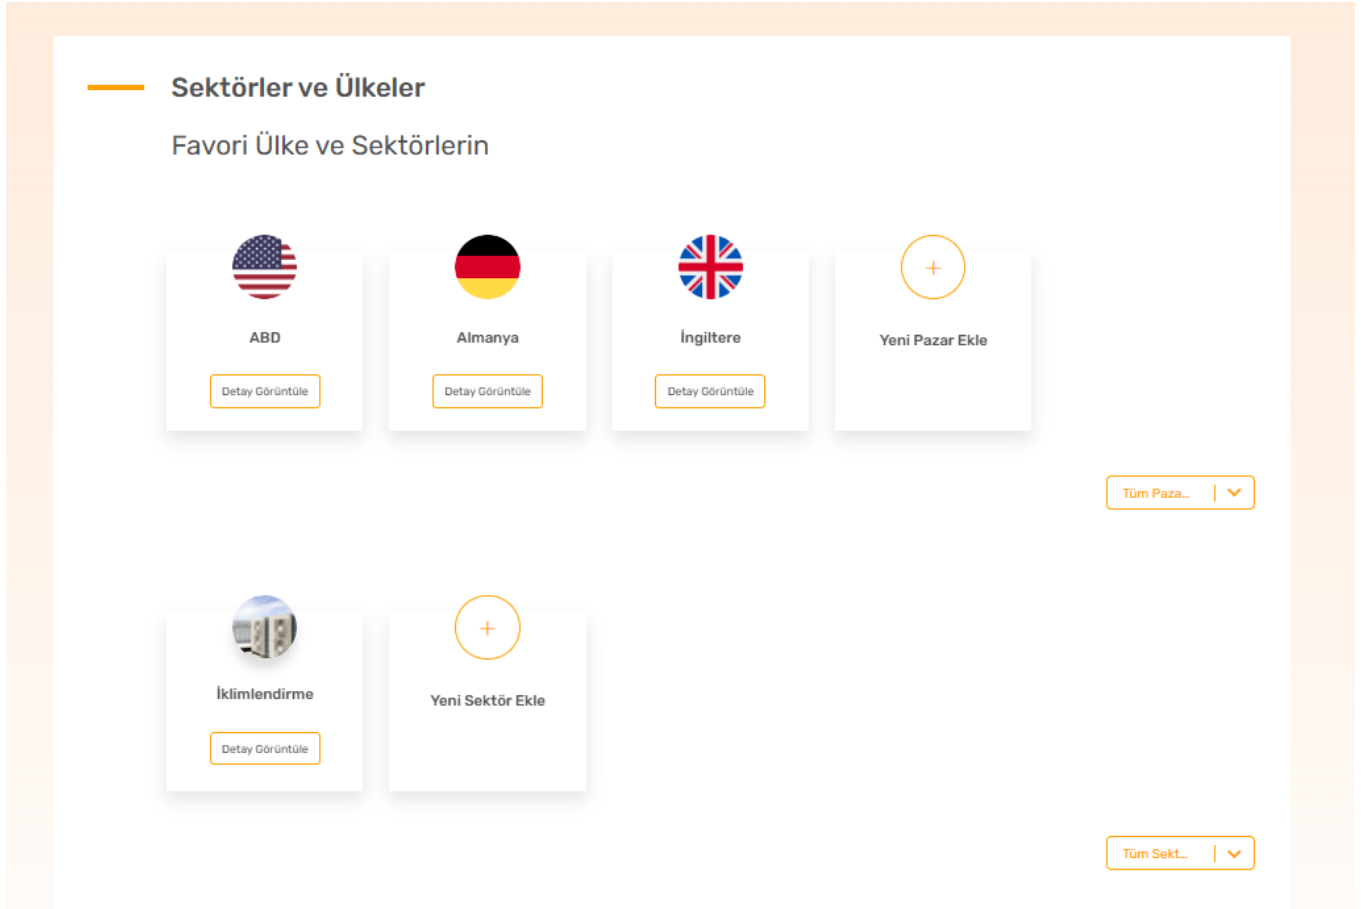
Sektörler ve Ülkeler

Favori Ülke ve Sektörlerin

ABD
Detay Görüntüle

Almanya
Detay Görüntüle

İngiltere
Detay Görüntüle

+
Yeni Pazar Ekle

Tüm Paza...

İklimlendirme
Detay Görüntüle

+
Yeni Sektör Ekle

Tüm Sekt...